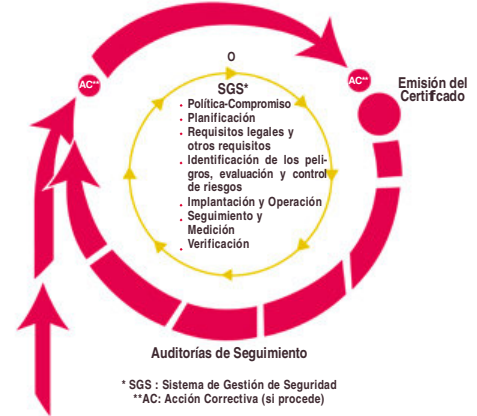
AC**

O

SGS*

AC**

Emisión del Certifcado

- Política-Compromiso
- Planificación
- Requisitos legales y otros requisitos
- Identificación de los peligros, evaluación y control de riesgos
- Implantación y Operación
- Seguimiento y Medición
- Verificación

Auditorías de Seguimiento

* SGS : Sistema de Gestión de Seguridad
**AC: Acción Correctiva (si procede)